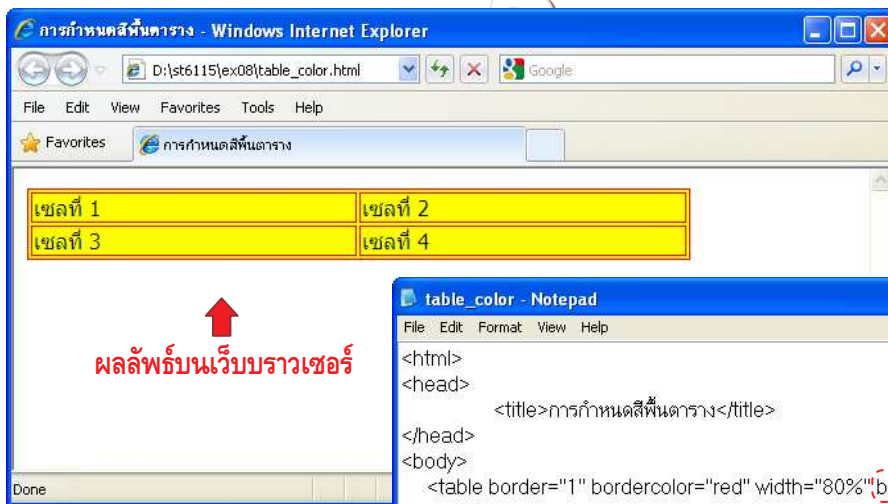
การกำหนดสีพื้นตาราง - Windows Internet Explorer

D:\st6115\ex08\table_color.html

Google

File Edit View Favorites Tools Help

Favorites

การกำหนดสีพื้นตาราง

| เซลที่ 1 | เซลที่ 2 |
|---|---|
| เซลที่ 3 | เซลที่ 4 |

ผลลัพธ์บนเว็บบราวเซอร์

Done

table_color - Notepad

File Edit Format View Help

<html>
<head>
<title>การกำหนดสีพื้นตาราง</title>
</head>
<body>
<table border="1" bordercolor="red" width="80%" b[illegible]